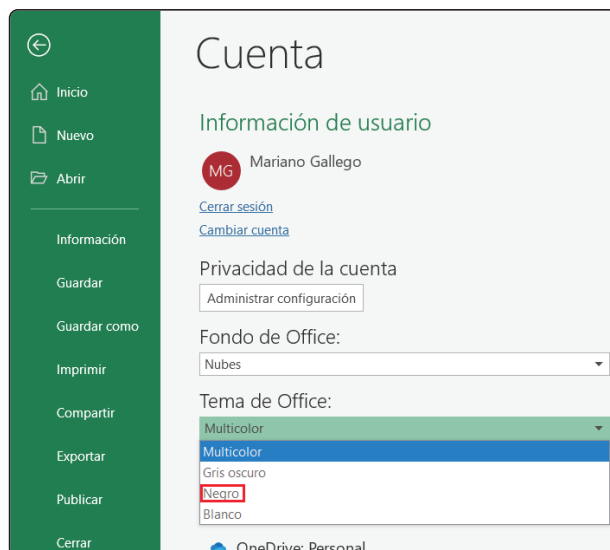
Inicio

Nuevo

Abrir

Información

Guardar

Guardar como

Imprimir

Compartir

Exportar

Publicar

Cerrar

Cuenta

Información de usuario

MG Mariano Gallego

Cerrar sesión

Cambiar cuenta

Privacidad de la cuenta

Administrar configuración

Fondo de Office:

Nubes

Tema de Office:

Multicolor

Multicolor

Gris oscuro

Negro

Blanco

OneDrive: Personal